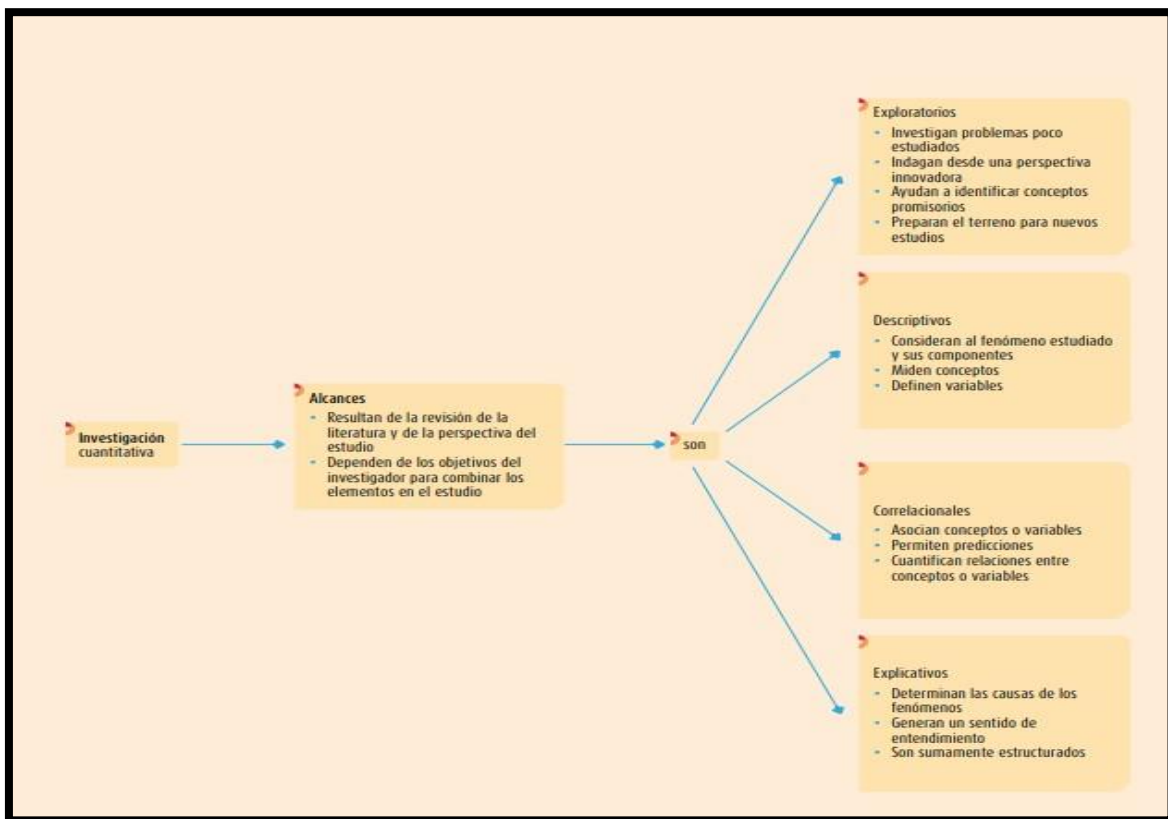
Investigación
cuantitativa

Alcances
- Resultan de la revisión de la literatura y de la perspectiva del estudio
- Dependen de los objetivos del investigador para combinar los elementos en el estudio

son

Exploratorios
- Investigan problemas poco estudiados
- Indagan desde una perspectiva innovadora
- Ayudan a identificar conceptos promisorios
- Preparan el terreno para nuevos estudios

Descriptivos
- Consideran al fenómeno estudiado y sus componentes
- Miden conceptos
- Definen variables

Correlacionales
- Asocian conceptos o variables
- Permiten predicciones
- Cuantifican relaciones entre conceptos o variables

Explicativos
- Determinan las causas de los fenómenos
- Generan un sentido de entendimiento
- Son sumamente estructurados